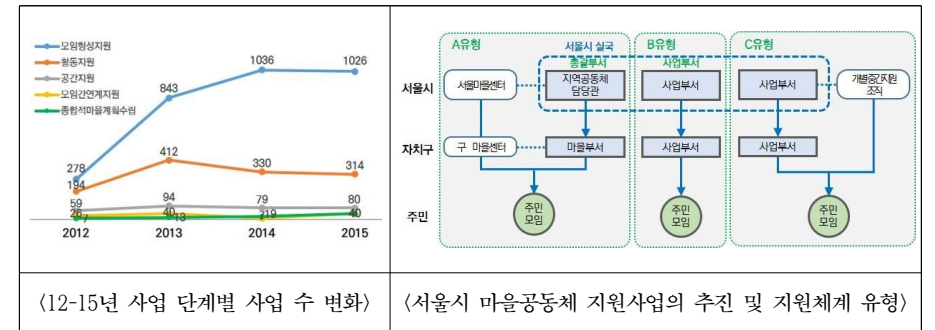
모임형성지원
활동지원
공간지원
모임간연계지원
종합적마을계획수립

278
194
59
26
7
843
412
94
40
13
1036
330
79
19
1026
314
80
40
40

2012 2013 2014 2015

A유형
서울시 실국
종합부서
B유형
사업부서
C유형

서울시
서울마을센터
지역공동체 담당관
사업부서
사업부서
개별중간지원 조직

자치구
구 마을센터
마을부서
사업부서
사업부서

주민
주민 모임
주민 모임
주민 모임

〈12-15년 사업 단계별 사업 수 변화〉

〈서울시 마을공동체 지원사업의 추진 및 지원체계 유형〉